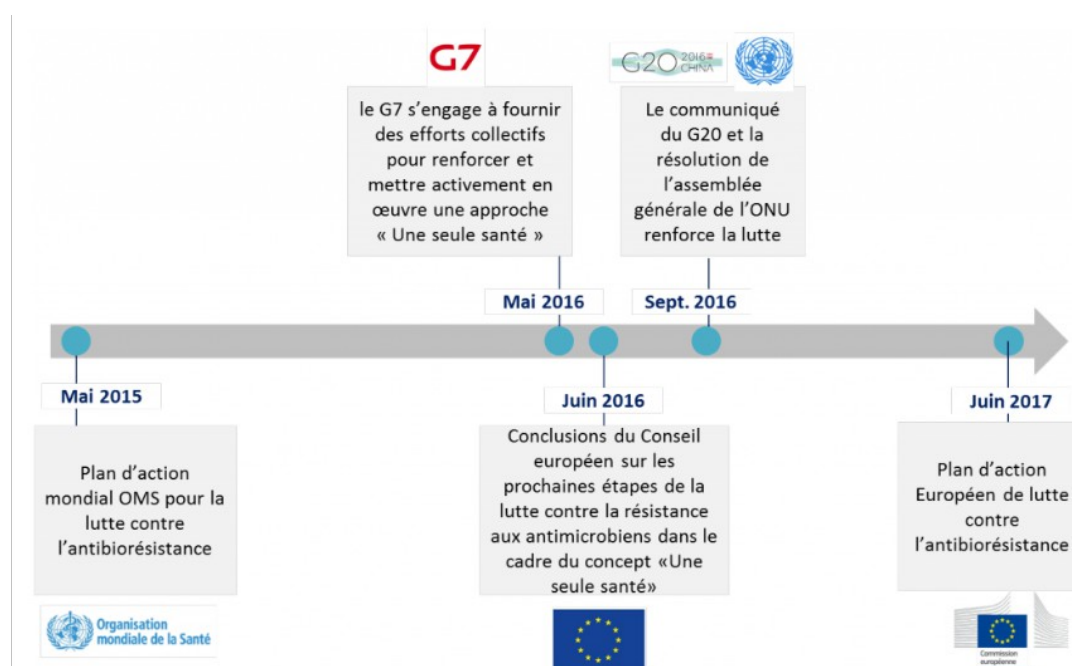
G7

le G7 s'engage à fournir des efforts collectifs pour renforcer et mettre activement en œuvre une approche « Une seule santé »

G20 2016 CHINA

Le communiqué du G20 et la résolution de l'assemblée générale de l'ONU renforce la lutte

Mai 2016

Sept. 2016

Mai 2015

Plan d'action mondial OMS pour la lutte contre l'antibiorésistance

Organisation mondiale de la Santé

Juin 2016

Conclusions du Conseil européen sur les prochaines étapes de la lutte contre la résistance aux antimicrobiens dans le cadre du concept «Une seule santé»

Juin 2017

Plan d'action Européen de lutte contre l'antibiorésistance

Commission européenne